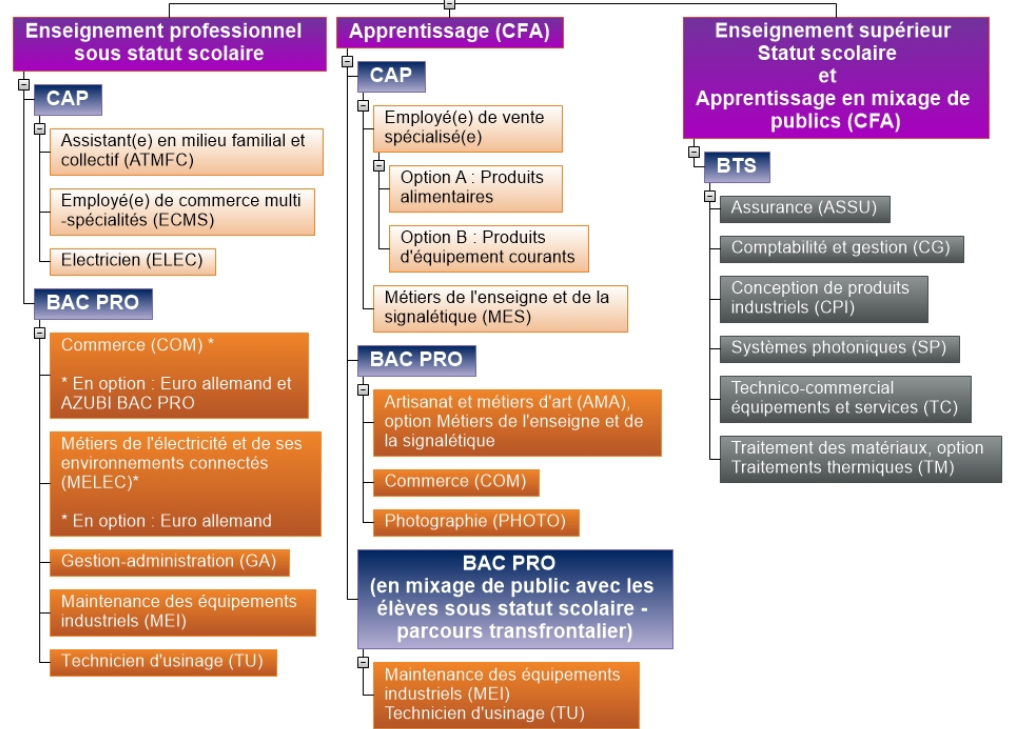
Enseignement professionnel sous statut scolaire

CAP

Assistant(e) en milieu familial et collectif (ATMFC)

Employé(e) de commerce multi-spécialités (ECMS)

Electricien (ELEC)

BAC PRO

Commerce (COM) *

* En option : Euro allemand et AZUBI BAC PRO

Métiers de l'électricité et de ses environnements connectés (MELEC)*

* En option : Euro allemand

Gestion-administration (GA)

Maintenance des équipements industriels (MEI)

Technicien d'usinage (TU)

Apprentissage (CFA)

CAP

Employé(e) de vente spécialisé(e)

Option A : Produits alimentaires

Option B : Produits d'équipement courants

Métiers de l'enseigne et de la signalétique (MES)

BAC PRO

Artisanat et métiers d'art (AMA), option Métiers de l'enseigne et de la signalétique

Commerce (COM)

Photographie (PHOTO)

BAC PRO (en mixage de public avec les élèves sous statut scolaire - parcours transfrontalier)

Maintenance des équipements industriels (MEI)
Technicien d'usinage (TU)

Enseignement supérieur Statut scolaire et Apprentissage en mixage de publics (CFA)

BTS

Assurance (ASSU)

Comptabilité et gestion (CG)

Conception de produits industriels (CPI)

Systèmes photoniques (SP)

Technico-commercial équipements et services (TC)

Traitement des matériaux, option Traitements thermiques (TM)